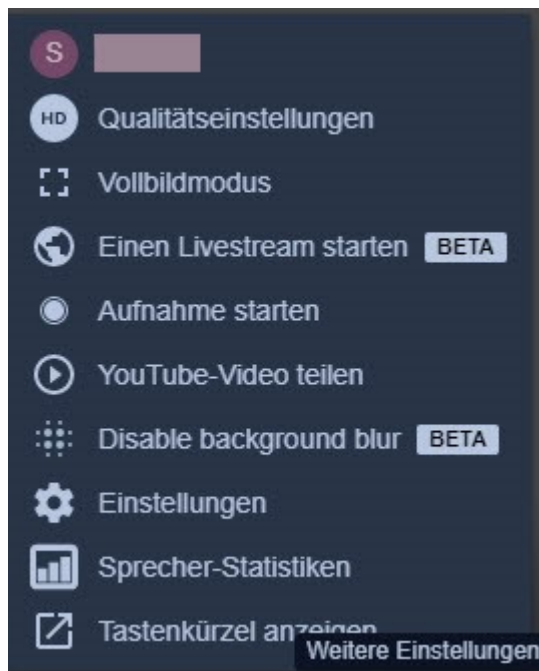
S

HD Qualitätseinstellungen

Vollbildmodus

Einen Livestream starten BETA

Aufnahme starten

YouTube-Video teilen

Disable background blur BETA

Einstellungen

Sprecher-Statistiken

Tastenkürzel anzeigen

Weitere Einstellungen